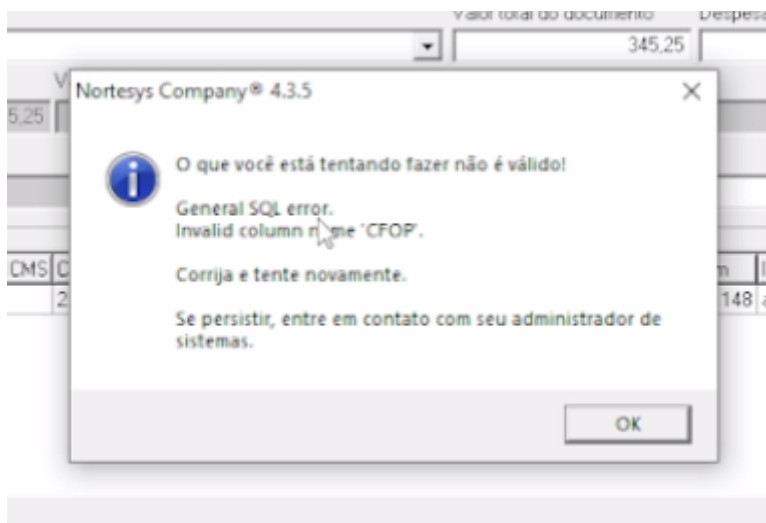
Valor total do documento Despesa

345,25

V

5,25

Nortesys Company® 4.3.5

O que você está tentando fazer não é válido!

General SQL error.
Invalid column n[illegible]me 'CFOP'.

Corrija e tente novamente.

Se persistir, entre em contato com seu administrador de sistemas.

OK

CMS C

2

m

148